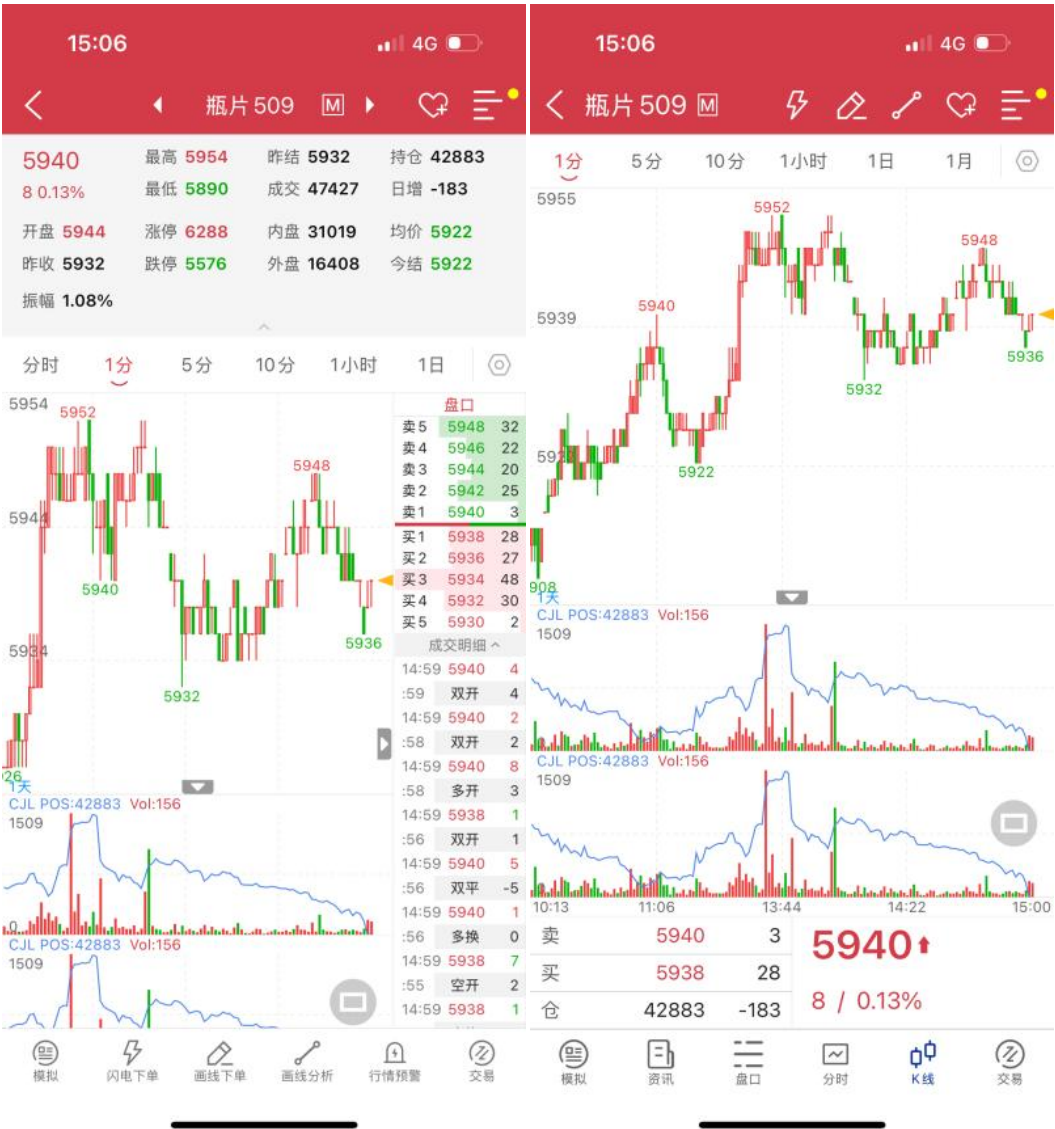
15:06 4G

瓶片 509 M

5940
8 0.13%

最高 5954 昨结 5932 持仓 42883
最低 5890 成交 47427 日增 -183
开盘 5944 涨停 6288 内盘 31019 均价 5922
昨收 5932 跌停 5576 外盘 16408 今结 5922
振幅 1.08%

分时 1分 5分 10分 1小时 1日

5954
5952
5948
5944
5940
5936
5934
5932
26
1天

盘口
| | | |
|---|---|---|
| 卖5 | 5948 | 32 |
| 卖4 | 5946 | 22 |
| 卖3 | 5944 | 20 |
| 卖2 | 5942 | 25 |
| 卖1 | 5940 | 3 |
| 买1 | 5938 | 28 |
| 买2 | 5936 | 27 |
| 买3 | 5934 | 48 |
| 买4 | 5932 | 30 |
| 买5 | 5930 | 2 |

成交明细
| | | |
|---|---|---|
| 14:59 | 5940 | 4 |
| :59 | 双开 | 4 |
| 14:59 | 5940 | 2 |
| :58 | 双开 | 2 |
| 14:59 | 5940 | 8 |
| :58 | 多开 | 3 |
| 14:59 | 5938 | 1 |
| :56 | 双开 | 1 |
| 14:59 | 5940 | 5 |
| :56 | 双平 | -5 |
| 14:59 | 5940 | 1 |
| :56 | 多换 | 0 |
| 14:59 | 5938 | 7 |
| :55 | 空开 | 2 |
| 14:59 | 5938 | 1 |

CJL POS:42883 Vol:156
1509
0
CJL POS:42883 Vol:156
1509

模拟 闪电下单 画线下单 画线分析 行情预警 交易

15:06 4G

瓶片 509 M

1分 5分 10分 1小时 1日 1月

5955
5952
5948
5940
5939
5936
5932
5922
592
908
1天

CJL POS:42883 Vol:156
1509
CJL POS:42883 Vol:156
1509
10:13 11:06 13:44 14:22 15:00

卖 5940 3
买 5938 28
仓 42883 -183

5940
8 / 0.13%

模拟 资讯 盘口 分时 K线 交易